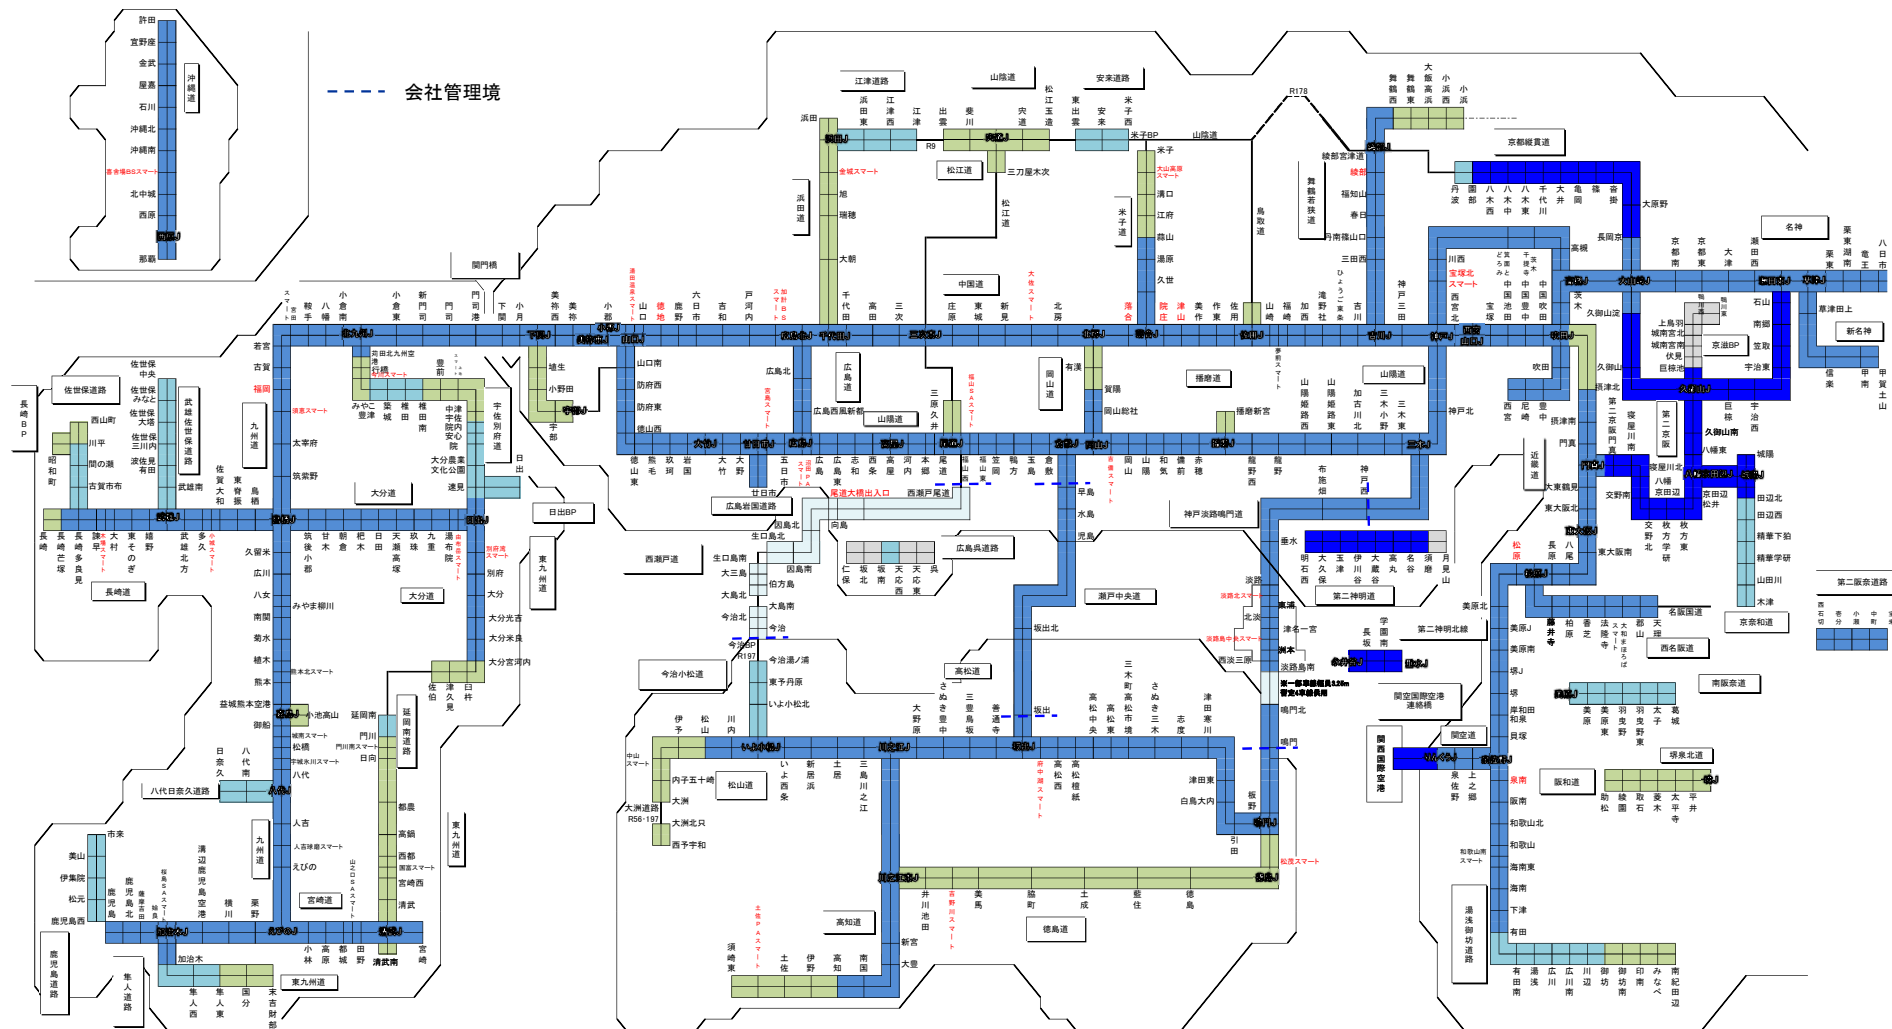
会社管理境

許田
宜野座
金武
屋嘉
石川
沖縄北
沖縄南
喜舎場BSスマート
北中城
西原
西原JCT
那覇
沖縄道

江津道路
山陰道
安来道路
浜田
浜田JCT
浜田道
江津
江津西
出雲
斐川
宍道JCT
宍道
松江玉造
東出雲
安来
米子西
米子BP
山陰道
米子
米子道
松江道
三刀屋木次
R9
金城スマート
旭
瑞穂
大朝
千代田
高田
三次
中国道
庄原
東城
新見
北房
落合
院庄
津山
美作
作東
佐用
山崎
福崎
福崎北
鳥取道
湯原
久世
蒜山
江府
溝口
大山高原スマート
R178
舞鶴若狭道
綾部宮津道
綾部JCT
綾部
福知山
春日
丹南篠山口
三田西
神戸三田
吉川
滝野社
加古川北
舞鶴西
舞鶴東
大飯高浜
小浜西
小浜
京都縦貫道
丹波
園部
八木西
八木中
八木東
千代川
大井
亀岡
篠
沓掛
大原野
長岡京
高槻
川西
宝塚北スマート
西宮山口
宝塚
中国池田
中国豊中
中国吹田
吹田JCT
茨木
大山崎JCT
京都南
京都東
大津
瀬田西
栗東
竜王
八日市
名神
新名神
草津田上
石山
南郷
笠取
宇治東
信楽
甲南
甲賀土山
上鳥羽
城南宮北
城南宮南
伏見
巨椋池
京滋BP
久御山JCT
久御山淀
宇治
宇治西
城陽
八幡東
寝屋川北
八幡京田辺
京田辺松井
京田辺
田辺北
田辺西
精華下狛
精華学研
山田川
木津
京奈和道
第二阪奈道路
交野南
交野北
枚方学研
枚方東
第二京阪
門真
寝屋川南
摂津南
摂津北
第二京阪門真
吹田
近畿道
大東鶴見
東大阪北
東大阪JCT
東大阪南
松原
長原
八尾
松原JCT
美原JCT
美原南
美原北
堺JCT
堺
岸和田和泉
貝塚
泉南
阪南
和歌山北
和歌山
海南東
海南
下津
有田
湯浅御坊道路
有田南
湯浅
広川
広川南
御坊北
御坊
御坊南
印南
みなべ
南紀田辺
和歌山南スマート
藤井寺
柏原
香芝
法隆寺
大和まほろばスマート
郡山
天理
西名阪道
名阪国道
南阪奈道
美原
羽曳野
太子
葛城
堺泉北道
岸和田和泉
助松
綾園
取石
菱木
太平寺
阪和道
泉佐野
上之郷
関西国際空港
関西空港
りんくうJCT
関空道
関空国際空港連絡橋
第二神明道
第二神明北線
伊川谷
明石西
大久保
玉津
伊川谷
名谷
須磨
月見山
垂水
学園南
長坂
神戸淡路鳴門道
淡路
淡路北スマート
北淡
津名一宮
淡路島南
洲本
鳴門JCT
鳴門
鳴門北
西淡三原
淡路島中スマート
第一鳴門大橋2.85m暫定4車線供用
高松道
板野
引田
津田寒川
志度
さぬき三本松
三木
高松中央
高松東
高松檀紙
高松西
徳島道
徳島
藍住
土成
脇町
美馬
吉野川スマート
井川池田
川之江東JCT
川之江JCT
松茂スマート
新宮
大豊
高知道
南国
高知
伊野
土佐
須崎東
土佐PAスマート
府中湖スマート
坂出
坂出北
瀬戸中央道
宇多津
善通寺
三豊鳥坂
さぬき豊中
大野原
いよ小松JCT
いよ西条
新居浜
土居
三島川之江
松山道
松山
伊予
中山スマート
内子五十崎
大洲
大洲北只
西予宇和
大洲道路
R56・197
今治小松道
今治湯ノ浦
東予丹原
いよ小松北
今治
今治北
今治BP
R197
大島南
大島北
伯方島
大三島
生口島南
生口島北
因島南
因島北
向島
西瀬戸道
西瀬戸尾道
尾道大橋出入口
尾道JCT
広島呉道路
仁保
坂北
坂南
天応
天応西
呉
広島岩国道路
廿日市
廿日市JCT
広島JCT
広島
広島東
広島北
広島西風新都
山陽道
大竹
大竹JCT
岩国
玖珂
熊毛
徳山東
徳山西
防府東
防府西
山口南
広島道
宮島スマート
志和
西条
高屋
河内
本郷
尾道
福山東
福山SAスマート
福山西
笠岡
鴨方
玉島
倉敷
岡山
岡山JCT
岡山総社
賀陽
有漢
岡山道
三原久井
大佐スマート
備前
和気
山陽
吉備スマート
山陽姫路西
山陽姫路東
加古川北
三木小野
三木東
播磨道
播磨新宮
三木JCT
神戸北
布施畑
神戸西
龍野西
龍野
竜野
赤穂
早島
水島
児島
下関
小月
美祢
美祢東
美祢西
小郡
宇部
山口
鹿野
徳地
六日市
吉和
戸河内
加計スマート
千代田JCT
三次東
下関JCT
関門橋
門司
門司港
新門司
小倉東
小倉南
八幡
鞍手
若宮
古賀
福岡
須恵スマート
太宰府
筑紫野
九州道
玄界灘
若宮
宇美
壇ノ浦
宇佐別府道
宇佐
日出
日出JCT
日出BP
東九州道
豊前
行橋
苅田北九州空港
みやこ豊津
築城
椎田
椎田南
中津
宇佐院内
安心院
大分農業文化公園
速見
大分道
大分
大分米良
大分光吉
大分宮河内
別府
別府湾スマート
鳥栖JCT
鳥栖
東背振
佐賀大和
小城
多久
武雄北方
武雄JCT
武雄南
長崎
長崎芒塚
長崎多良見
諫早
東そのぎ
嬉野
佐世保中央
佐世保みなと
佐世保大塔
佐世保三川内
波佐見有田
佐世保道路
西九州道
佐世保
長崎BP
昭和町
川平
間の瀬
古賀市布
西山町
長崎道
筑後小郡
甘木
朝倉
杷木
日田
天瀬高塚
玖珠
九重
湯布院
由布院
久留米
広川
八女
南関
菊水
植木
熊本
益城熊本空港
御船
嘉島JCT
松橋
八代
みやま柳川
熊本北スマート
小池高山
延岡南
延岡
門川
日向
延岡南道路
城南スマート
宇城氷川スマート
門川南スマート
八代JCT
八代日奈久道
日奈久
日奈久北
八代南
人吉
人吉球磨スマート
えびの
えびのJCT
都農
高鍋
西都
宮崎西
清武
清武南
宮崎道
宮崎
小林
高原
都城
田野
山之口SAスマート
西都スマート
市来
美山
伊集院
松元
鹿児島西
鹿児島
鹿児島北
薩摩吉田
溝辺鹿児島空港
横川
栗野
加治木
加治木JCT
隼人東
隼人西
国分
末吉財部
鹿児島道路
隼人道路
東九州道
宮崎